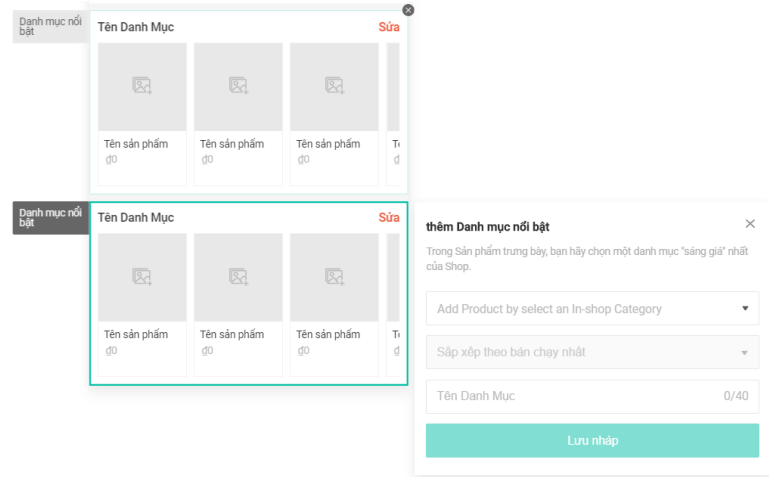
Danh mục nổi bật

Tên Danh Mục
Sửa

Tên sản phẩm
₫0

Tên sản phẩm
₫0

Tên sản phẩm
₫0

Te
₫

Danh mục nổi bật

Tên Danh Mục
Sửa

Tên sản phẩm
₫0

Tên sản phẩm
₫0

Tên sản phẩm
₫0

Te
₫

thêm Danh mục nổi bật

Trong Sản phẩm trưng bày, bạn hãy chọn một danh mục "sáng giá" nhất của Shop.

Add Product by select an In-shop Category

Sắp xếp theo bán chạy nhất

Tên Danh Mục
0/40

Lưu nháp